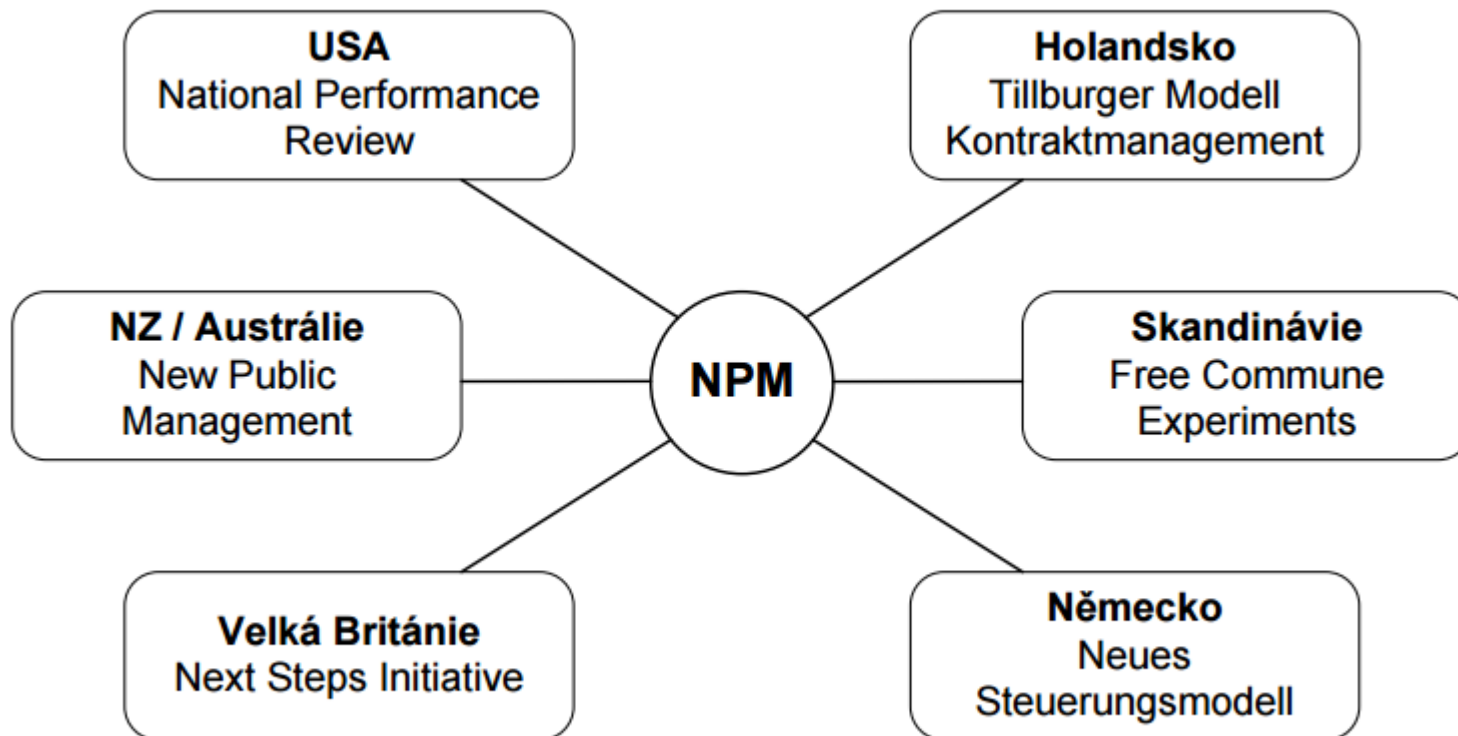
USA
National Performance Review

Holandsko
Tillburger Modell
Kontraktmanagement

NZ / Austrálie
New Public Management

NPM

Skandinávie
Free Commune Experiments

Velká Británie
Next Steps Initiative

Německo
Neues Steuerungsmodell